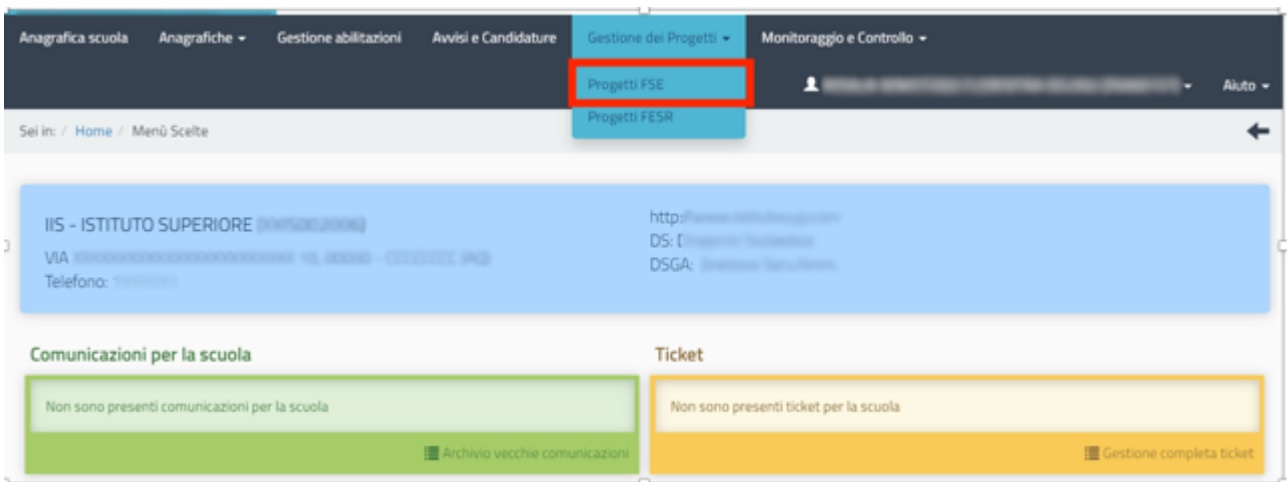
Anagrafica scuola Anagrafiche ▾ Gestione abilitazioni Avvisi e Candidature Gestione dei Progetti ▾ Monitoraggio e Controllo ▾

Progetti FSE
Progetti FESR

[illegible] ▾ Aiuto ▾

Sei in: / Home / Menù Scelte

IIS - ISTITUTO SUPERIORE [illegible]
VIA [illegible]
Telefono: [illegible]

http:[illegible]
DS: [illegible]
DSGA: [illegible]

Comunicazioni per la scuola

Non sono presenti comunicazioni per la scuola

Archivio vecchie comunicazioni

Ticket

Non sono presenti ticket per la scuola

Gestione completa ticket